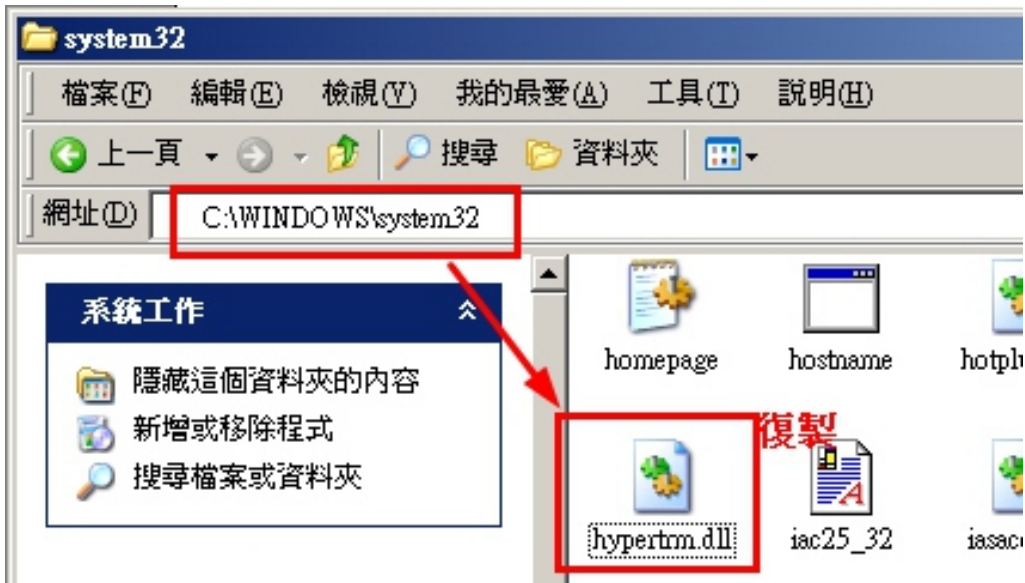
system32

檔案(F) 編輯(E) 檢視(V) 我的最愛(A) 工具(T) 說明(H)

上一頁 搜尋 資料夾

網址(D) C:\WINDOWS\system32

系統工作

隱藏這個資料夾的內容
新增或移除程式
搜尋檔案或資料夾

homepage
hostname
hotplu

複製

hypertrm.dll
iac25_32
iasac